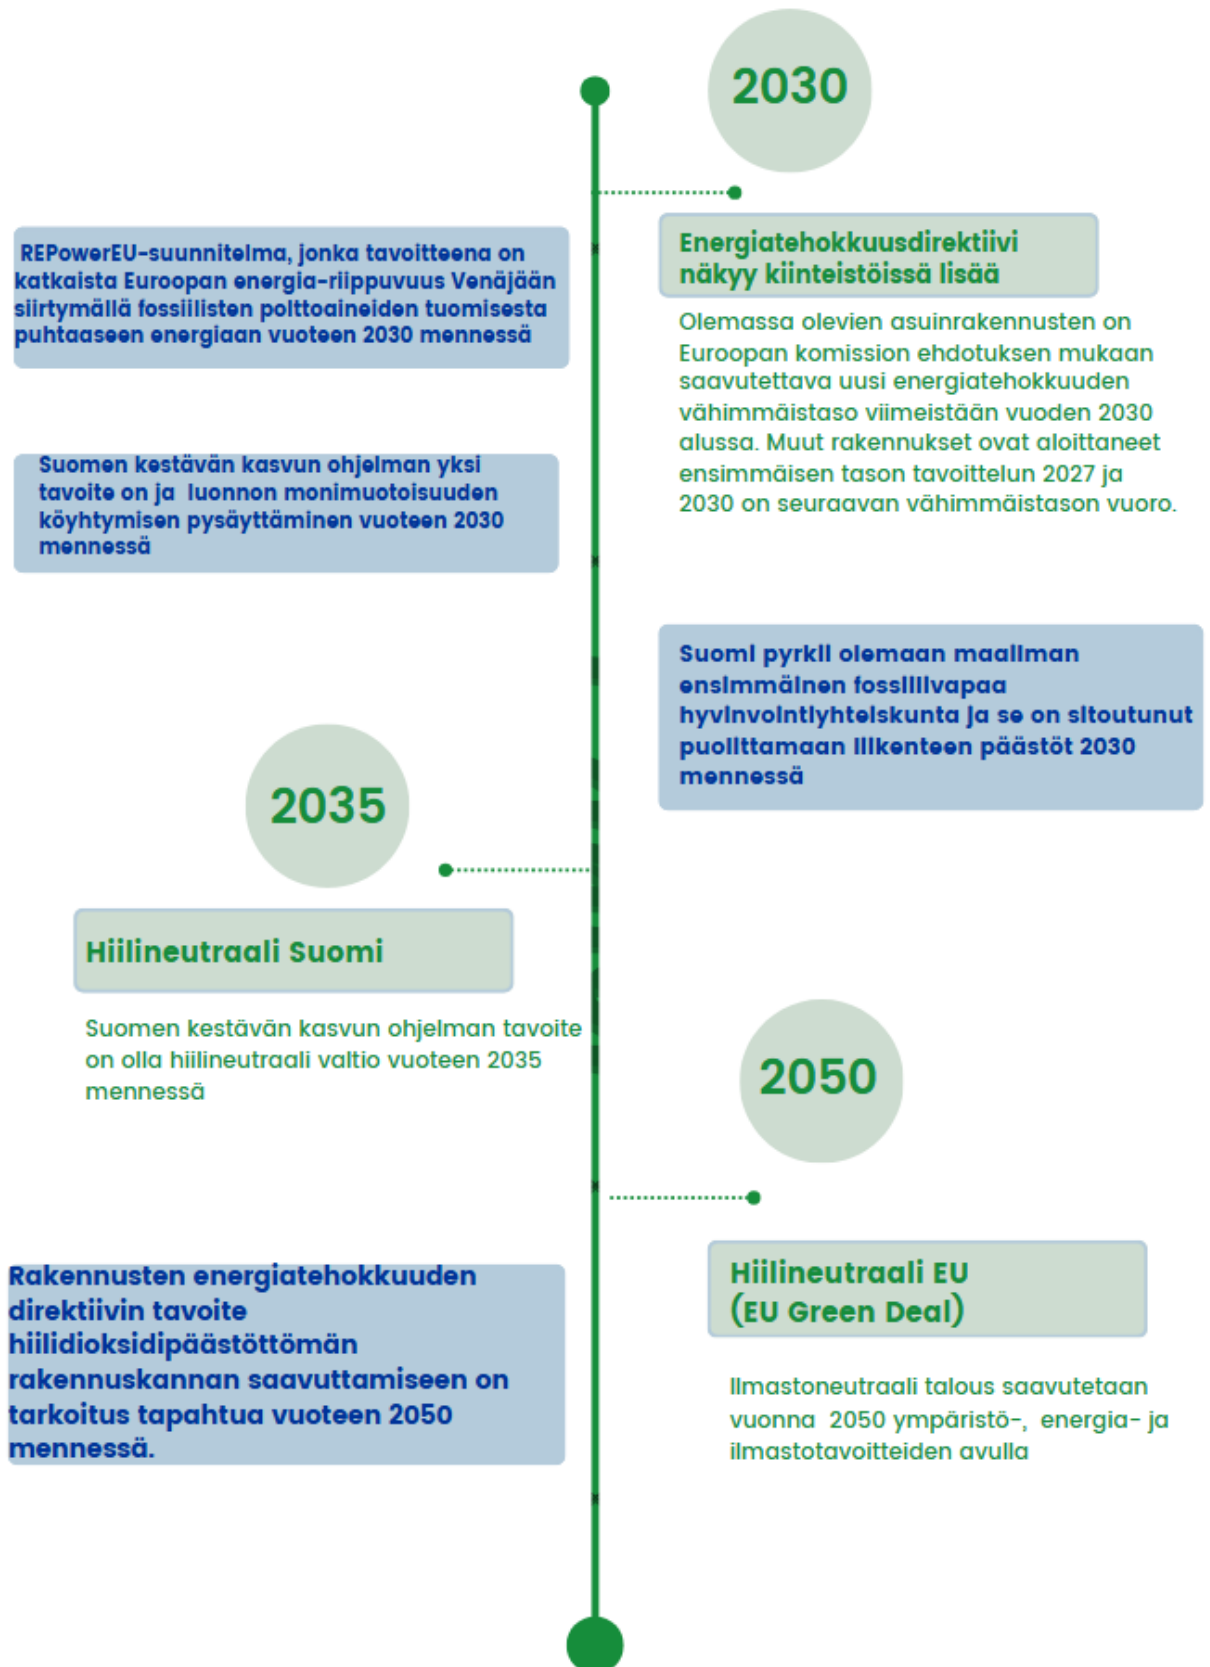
2030

REPowerEU-suunnitelma, jonka tavoitteena on katkaista Euroopan energia-riippuvuus Venäjään siirtymällä fossiilisten polttoaineiden tuomisesta puhtaaseen energiaan vuoteen 2030 mennessä

Energiatehokkuusdirektiivi näkyy kiinteistöissä lisää

Olemassa olevien asuinrakennusten on Euroopan komission ehdotuksen mukaan saavutettava uusi energiatehokkuuden vähimmäistaso viimeistään vuoden 2030 alussa. Muut rakennukset ovat aloittaneet ensimmäisen tason tavoittelun 2027 ja 2030 on seuraavan vähimmäistason vuoro.

Suomen kestävän kasvun ohjelman yksi tavoite on ja luonnon monimuotoisuuden köyhtymisen pysäyttäminen vuoteen 2030 mennessä

Suomi pyrkii olemaan maailman ensimmäinen fossiilivapaa hyvinvointiyhteiskunta ja se on sitoutunut puolittamaan liikenteen päästöt 2030 mennessä

2035

Hiilineutraali Suomi

Suomen kestävän kasvun ohjelman tavoite on olla hiilineutraali valtio vuoteen 2035 mennessä

2050

Hiilineutraali EU (EU Green Deal)

Ilmastoneutraali talous saavutetaan vuonna 2050 ympäristö-, energia- ja ilmastotavoitteiden avulla

Rakennusten energiatehokkuuden direktiivin tavoite hiilidioksidipäästöttömän rakennuskannan saavuttamiseen on tarkoitus tapahtua vuoteen 2050 mennessä.